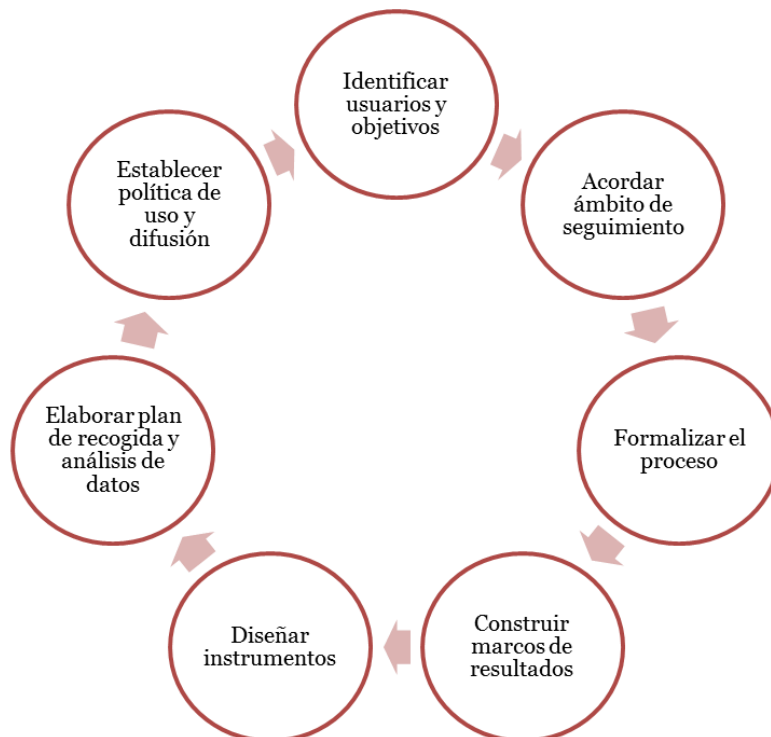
Identificar usuarios y objetivos

Acordar ámbito de seguimiento

Formalizar el proceso

Construir marcos de resultados

Diseñar instrumentos

Elaborar plan de recogida y análisis de datos

Establecer política de uso y difusión